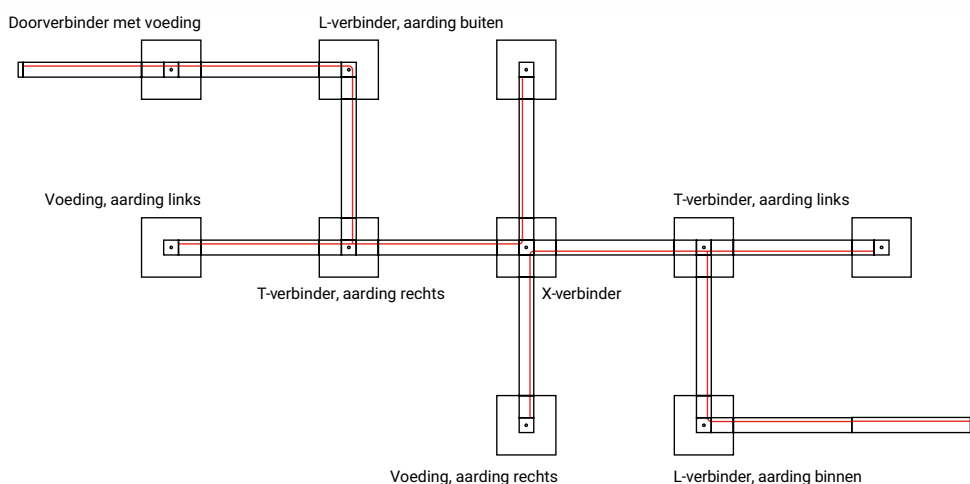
Doorverbinder met voeding

L-verbinder, aarding buiten

Voeding, aarding links

T-verbinder, aarding links

T-verbinder, aarding rechts

X-verbinder

Voeding, aarding rechts

L-verbinder, aarding binnen